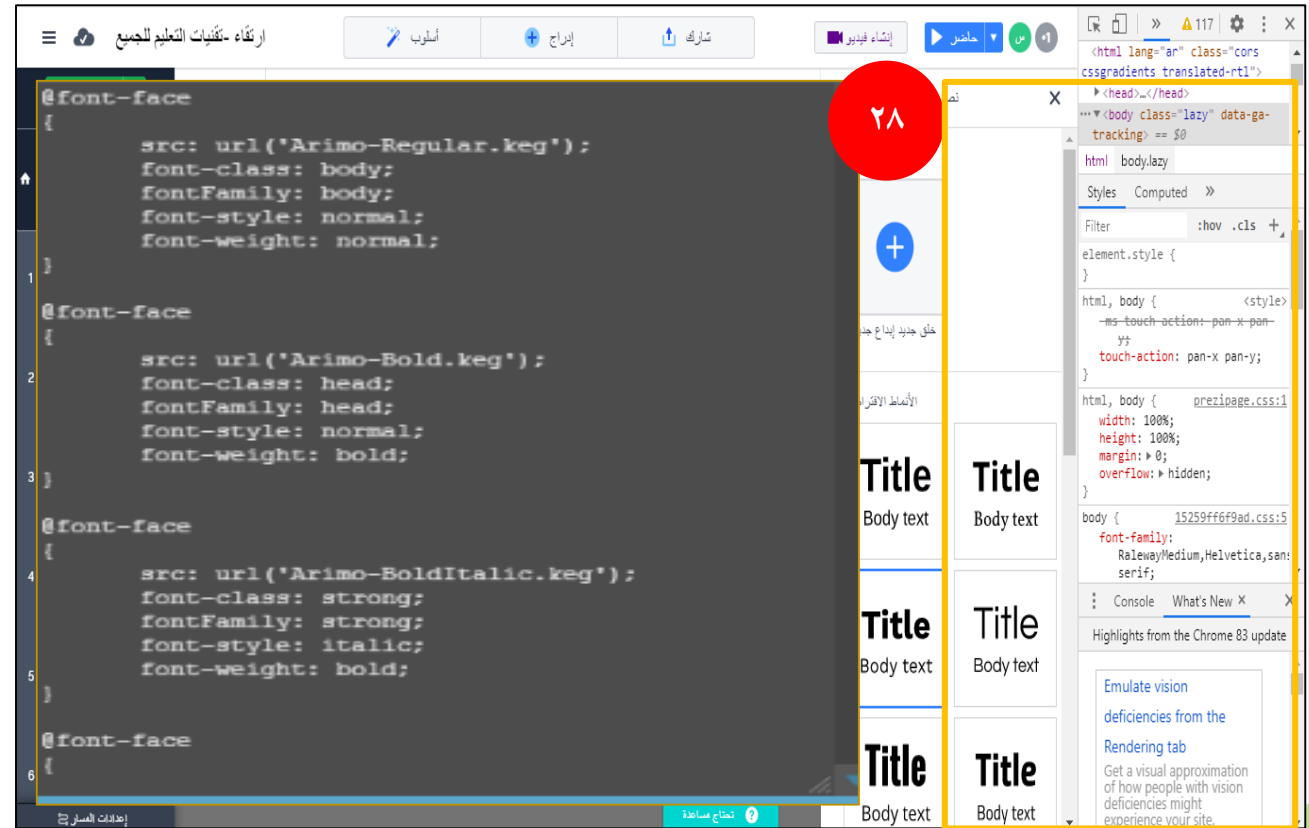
ارتقاء -تقنيات التعليم للجميع

أسلوب

إدراج

شارك

إنشاء فيديو

حاضر

س

+١

⚠ 117

<html lang="ar" class="cors cssgradients translated-rtl">

▶<head>…</head>

…▼<body class="lazy" data-ga-tracking> == $0

html body.lazy

Styles Computed »

Filter :hov .cls +

element.style {
}

html, body { <style>
-ms-touch-action: pan-x pan-y;
touch-action: pan-x pan-y;
}

html, body { prezipage.css:1
width: 100%;
height: 100%;
margin: ▶0;
overflow: ▶hidden;
}

body { 15259ff6f9ad.css:5
font-family: RalewayMedium,Helvetica,sans-serif;

Console What's New ×

Highlights from the Chrome 83 update

Emulate vision deficiencies from the Rendering tab

Get a visual approximation of how people with vision deficiencies might experience your site.

٢٨

@font-face
{
src: url('Arimo-Regular.keg');
font-class: body;
fontFamily: body;
font-style: normal;
font-weight: normal;
}

@font-face
{
src: url('Arimo-Bold.keg');
font-class: head;
fontFamily: head;
font-style: normal;
font-weight: bold;
}

@font-face
{
src: url('Arimo-BoldItalic.keg');
font-class: strong;
fontFamily: strong;
font-style: italic;
font-weight: bold;
}

@font-face
{

1
2
3
4
5
6

نص

خلق جديد إبداع جد

الأنماط الاقترا

Title
Body text

Title
Body text

Title
Body text

Title
Body text

Title
Body text

Title
Body text

إعدادات المسار

تحتاج مساعدة